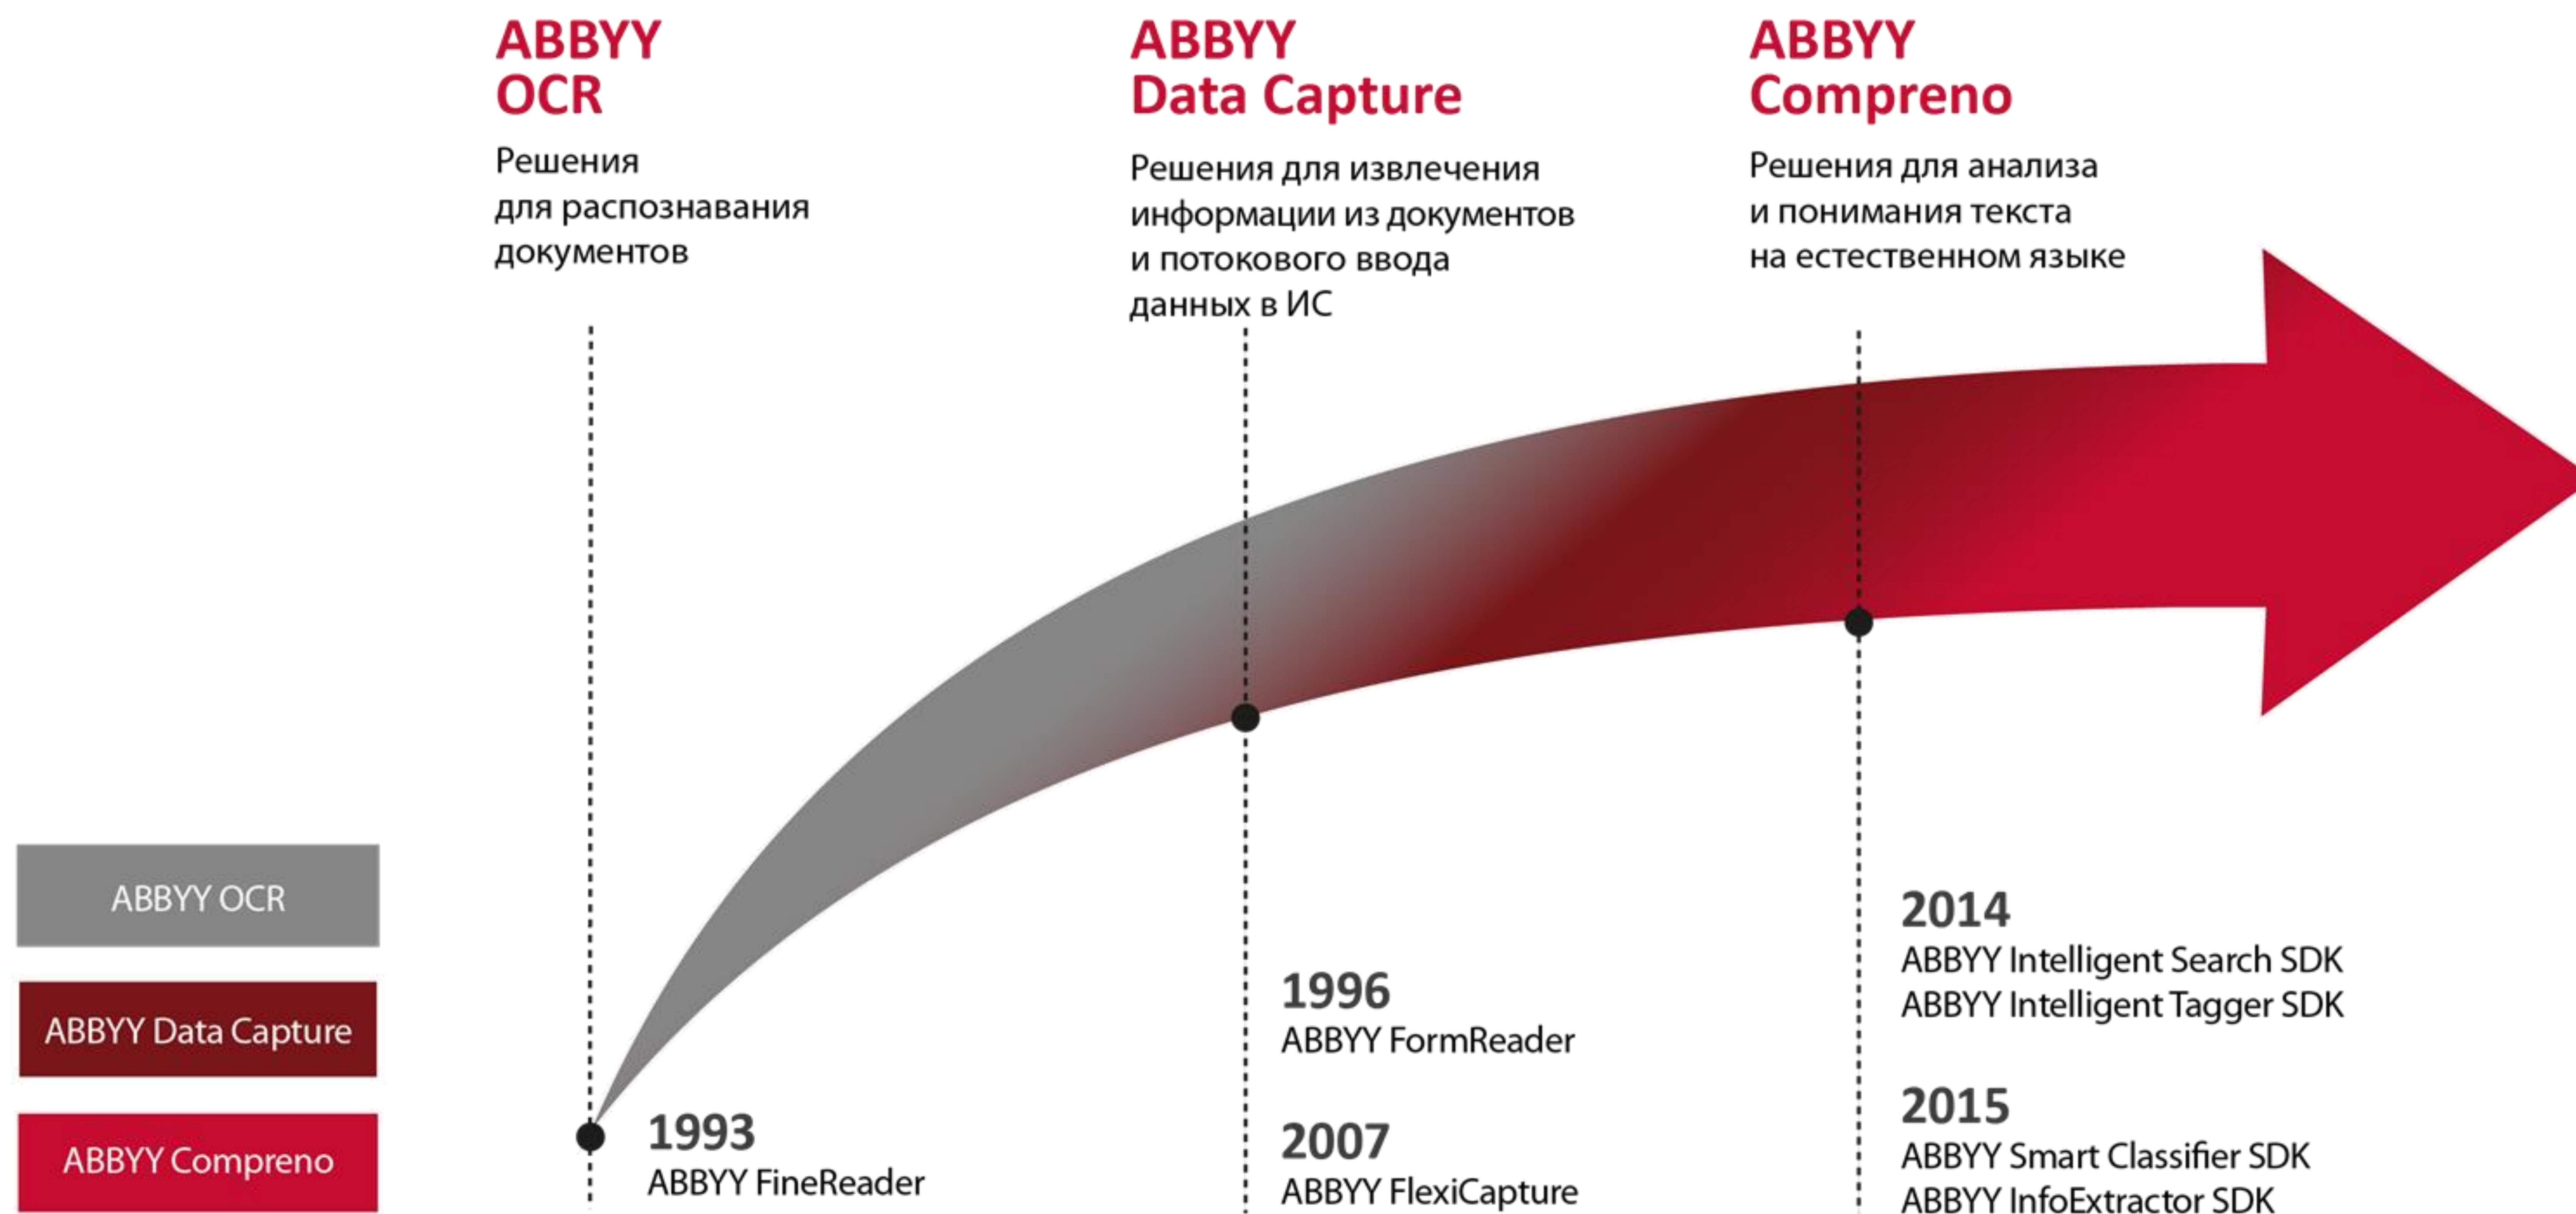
ABBYY OCR

Решения для распознавания документов

ABBYY Data Capture

Решения для извлечения информации из документов и потокового ввода данных в ИС

ABBYY Compreno

Решения для анализа и понимания текста на естественном языке

ABBYY OCR

ABBYY Data Capture

ABBYY Compreno

1993
ABBYY FineReader

1996
ABBYY FormReader

2007
ABBYY FlexiCapture

2014
ABBYY Intelligent Search SDK
ABBYY Intelligent Tagger SDK

2015
ABBYY Smart Classifier SDK
ABBYY InfoExtractor SDK